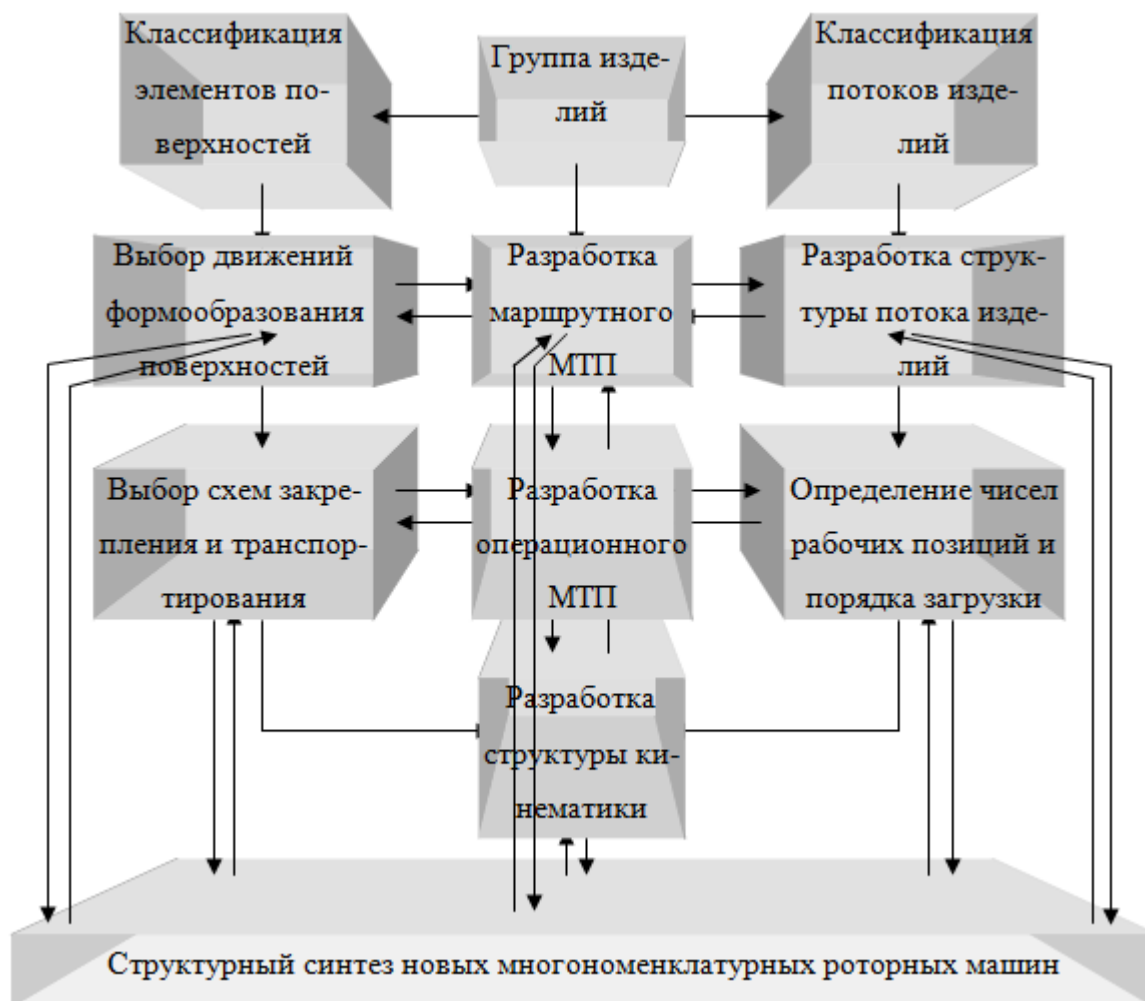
Классификация элементов поверхностей

Группа изделий

Классификация потоков изделий

Выбор движений формообразования поверхностей

Разработка маршрутного МТП

Разработка структуры потока изделий

Выбор схем закрепления и транспортирования

Разработка операционного МТП

Определение чисел рабочих позиций и порядка загрузки

Разработка структуры кинематики

Структурный синтез новых многономенклатурных роторных машин